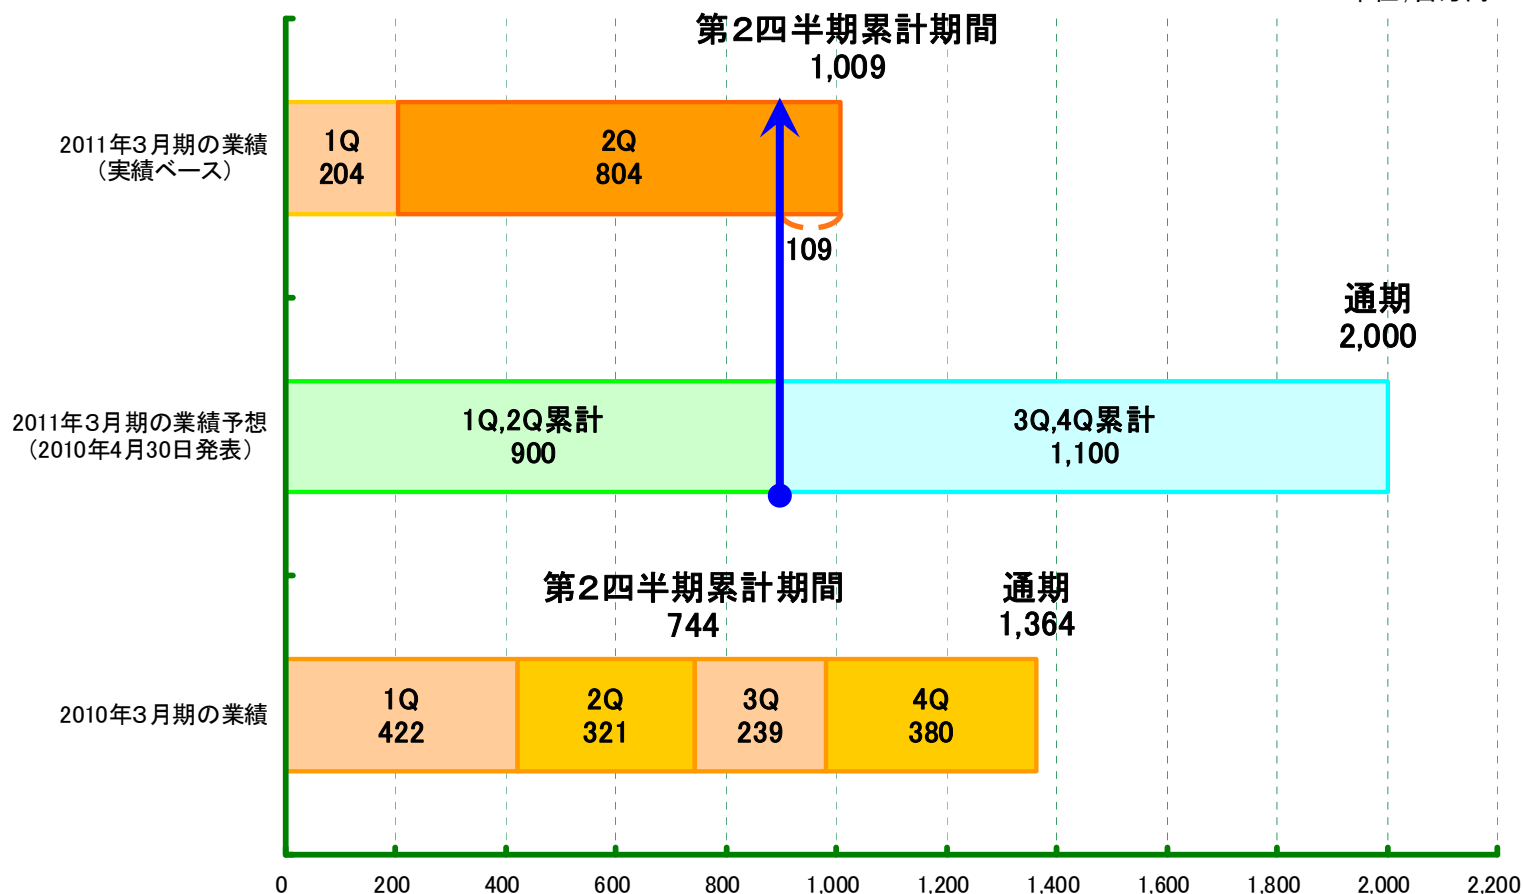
第2四半期累計期間
1,009

2011年3月期の業績
（実績ベース）

1Q
204

2Q
804

109

通期
2,000

2011年3月期の業績予想
（2010年4月30日発表）

1Q,2Q累計
900

3Q,4Q累計
1,100

第2四半期累計期間
744

通期
1,364

2010年3月期の業績

1Q
422

2Q
321

3Q
239

4Q
380

0
200
400
600
800
1,000
1,200
1,400
1,600
1,800
2,000
2,200